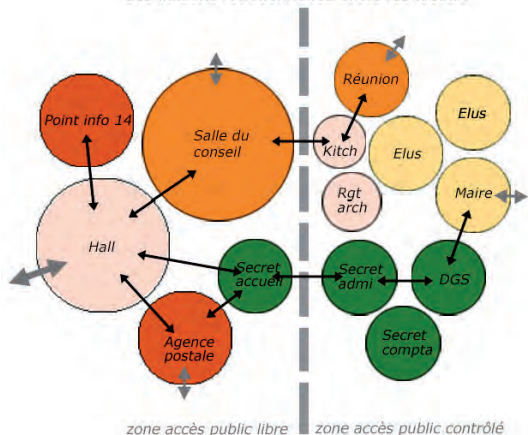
Point info 14

Salle du conseil

Réunion

Kitch

Elus

Elus

Rgt arch

Maire

Hall

Secret accueil

Secret admi

DGS

Agence postale

Secret compta

zone accès public libre

zone accès public contrôlé